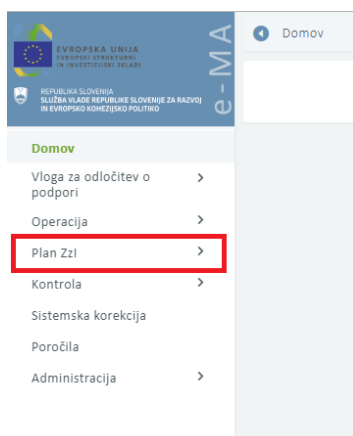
EVROPSKA UNIJA
EVROPSKI STRUKTURNI IN INVESTICIJSKI SKLADI

REPUBLIKA SLOVENIJA
SLUŽBA VLADE REPUBLIKE SLOVENIJE ZA RAZVOJ IN EVROPSKO KOHEZIJSKO POLITIKO

e-MA

Domov

Domov
Vloga za odločitev o podpori
Operacija
Plan ZzI
Kontrola
Sistemska korekcija
Poročila
Administracija